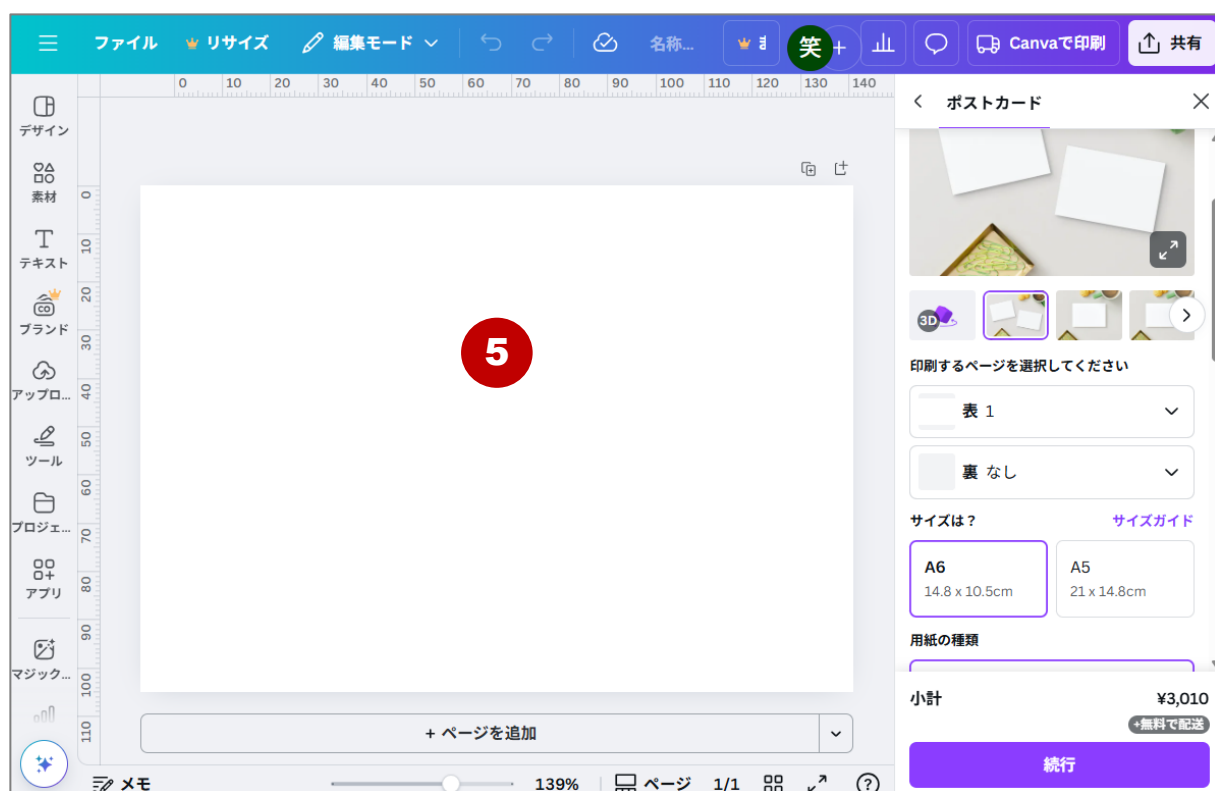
ファイル リサイズ 編集モード 名称... 笑 + Canvaで印刷 共有

0 10 20 30 40 50 60 70 80 90 100 110 120 130 140

デザイン
素材
テキスト
ブランド
アップロ...
ツール
プロジェ...
アプリ
マジック...

0 10 20 30 40 50 60 70 80 90 100 110

5

+ ページを追加

メモ 139% ページ 1/1 ?

ポストカード

3D

印刷するページを選択してください

表 1

裏 なし

サイズは？ サイズガイド

| A6 | A5 |
|---|---|
| 14.8 x 10.5cm | 21 x 14.8cm |

用紙の種類

小計 ¥3,010

+無料で配送

続行